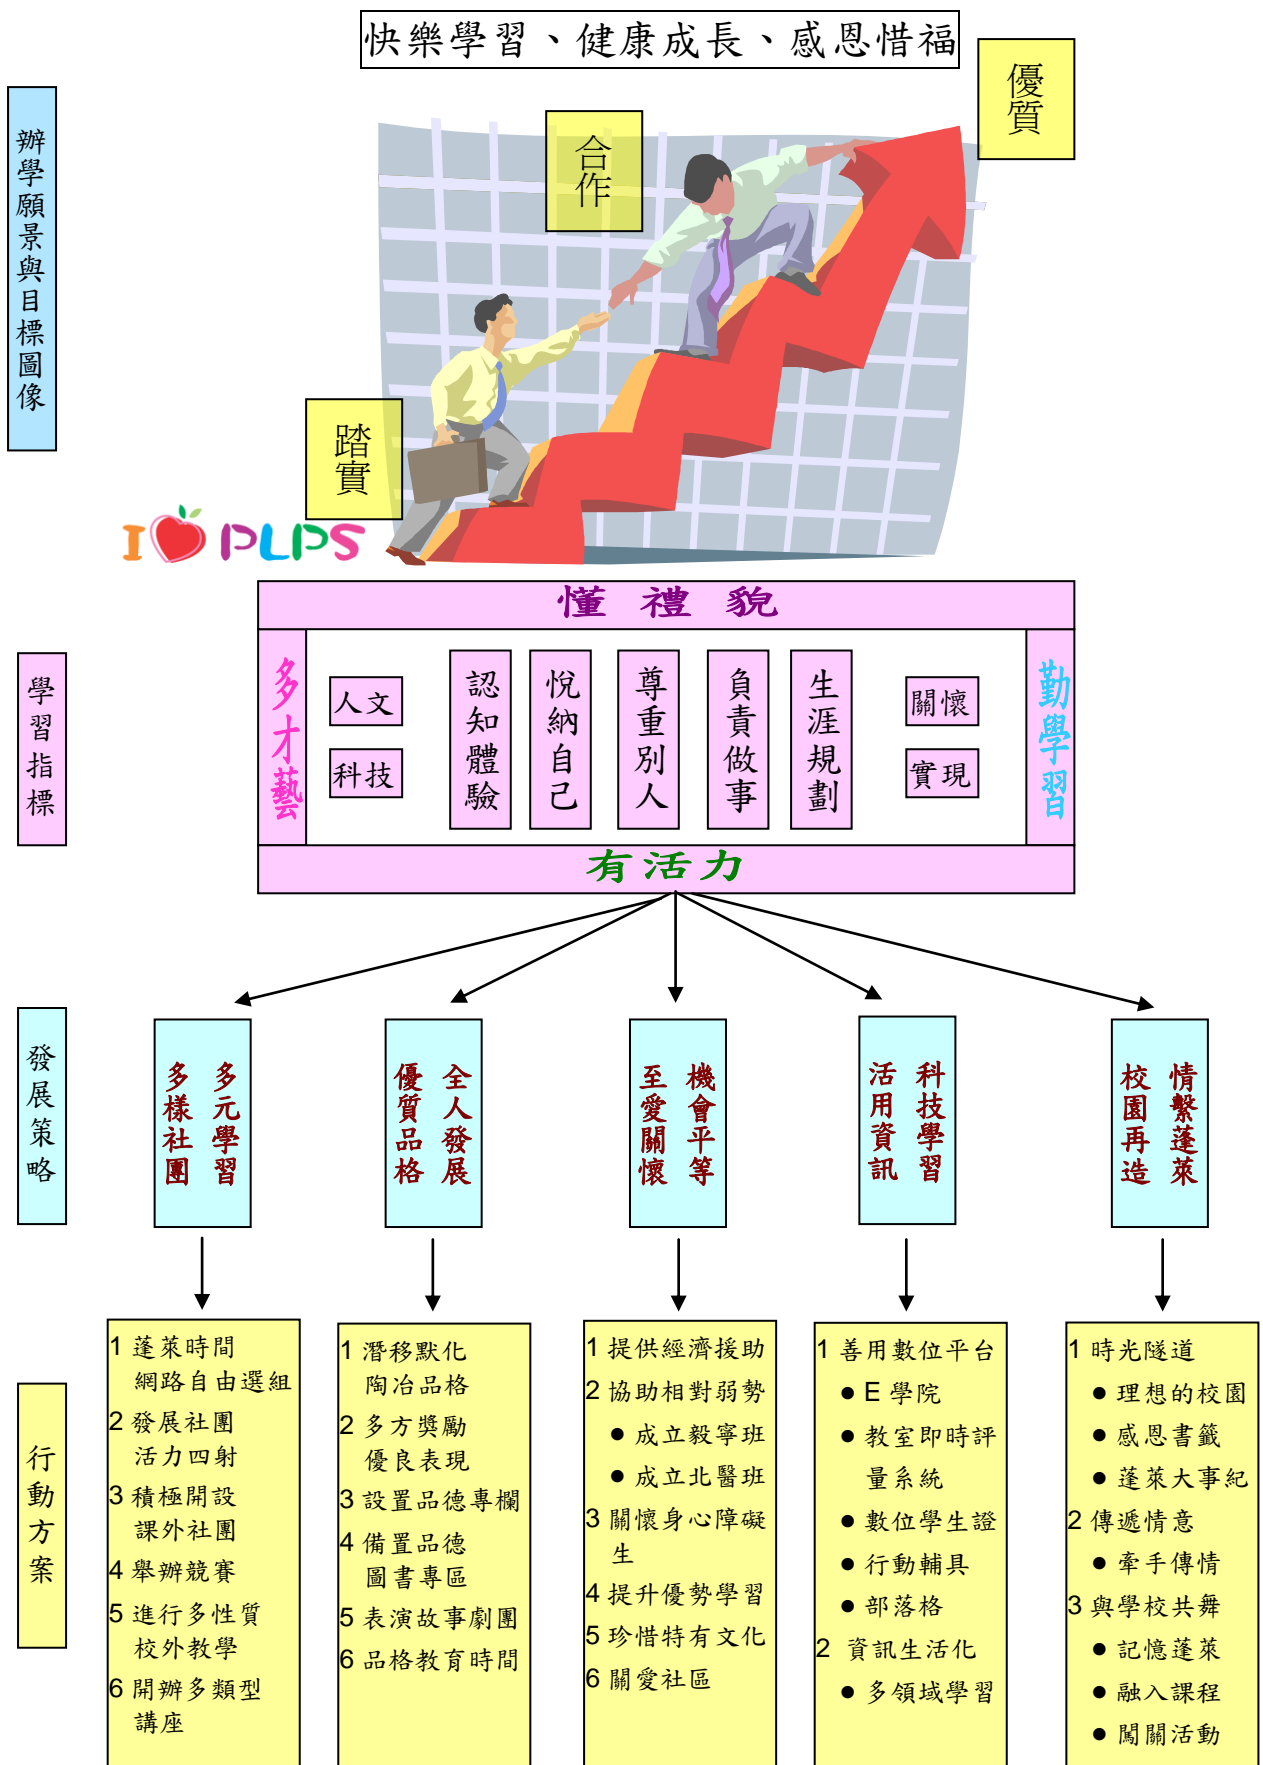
快樂學習、健康成長、感恩惜福

辦學願景與目標圖像

優質

合作

踏實

I PLPS

懂 禮 貌

學習指標

多才藝

人文

科技

認知體驗

悅納自己

尊重別人

負責做事

生涯規劃

關懷

實現

勤學習

有活力

發展策略

多元學習 多樣社團

全人發展 優質品格

機會平等 至愛關懷

科技學習 活用資訊

情繫蓬萊 校園再造

行動方案

1 蓬萊時間 網路自由選組
2 發展社團 活力四射
3 積極開設 課外社團
4 舉辦競賽
5 進行多性質 校外教學
6 開辦多類型 講座

1 潛移默化 陶冶品格
2 多方獎勵 優良表現
3 設置品德專欄
4 備置品德 圖書專區
5 表演故事劇團
6 品格教育時間

1 提供經濟援助
2 協助相對弱勢
● 成立駿寧班
● 成立北醫班
3 關懷身心障礙生
4 提升優勢學習
5 珍惜特有文化
6 關愛社區

1 善用數位平台
● E 學院
● 教室即時評量系統
● 數位學生證
● 行動輔具
● 部落格
2 資訊生活化
● 多領域學習

1 時光隧道
● 理想的校園
● 感恩書籤
● 蓬萊大事紀
2 傳遞情意
● 牽手傳情
3 與學校共舞
● 記憶蓬萊
● 融入課程
● 闖關活動